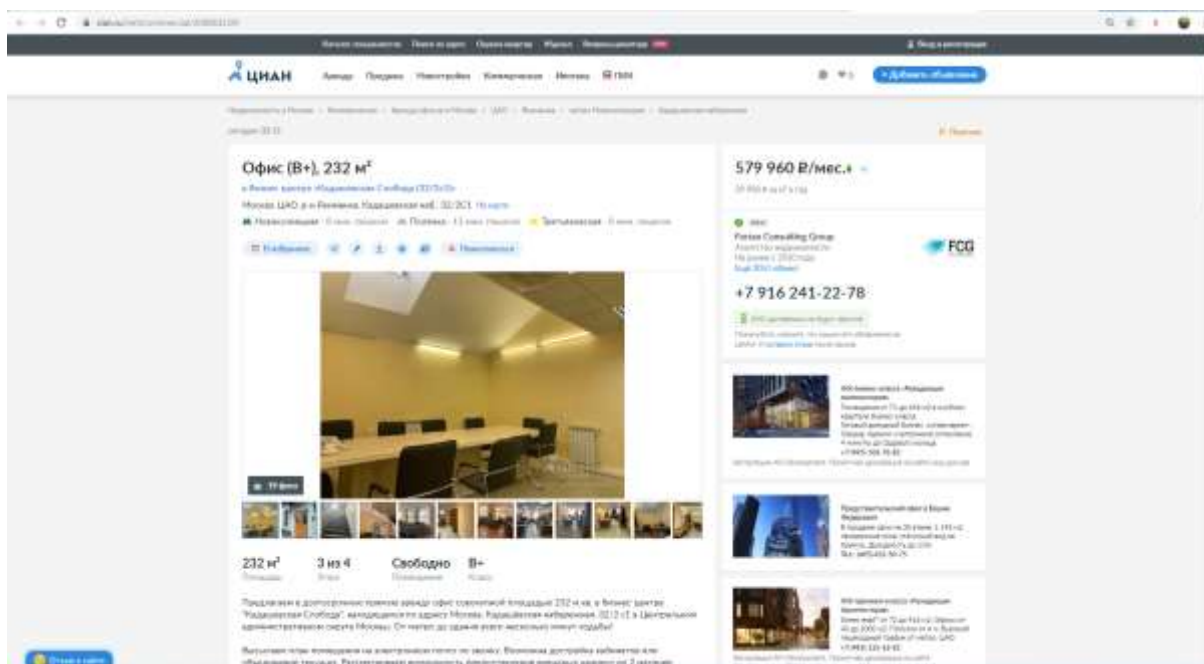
ЦИАН

Аренда Продажа Новостройки Коммерческая Ипотека

+ Добавить объявление

Офис (B+), 232 м²

в бизнес-центре «Кадашевская Слобода»

Москва, ЦАО, р-н Якиманка, Кадашевская наб., 32/2С1

Новокузнецкая Полянка Третьяковская

579 960 ₽/мес.

Parton Consulting Group

FCG

+7 916 241-22-78

19 фото

232 м²
Площадь

3 из 4
Этаж

Свободно
Помещение

B+
Класс

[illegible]